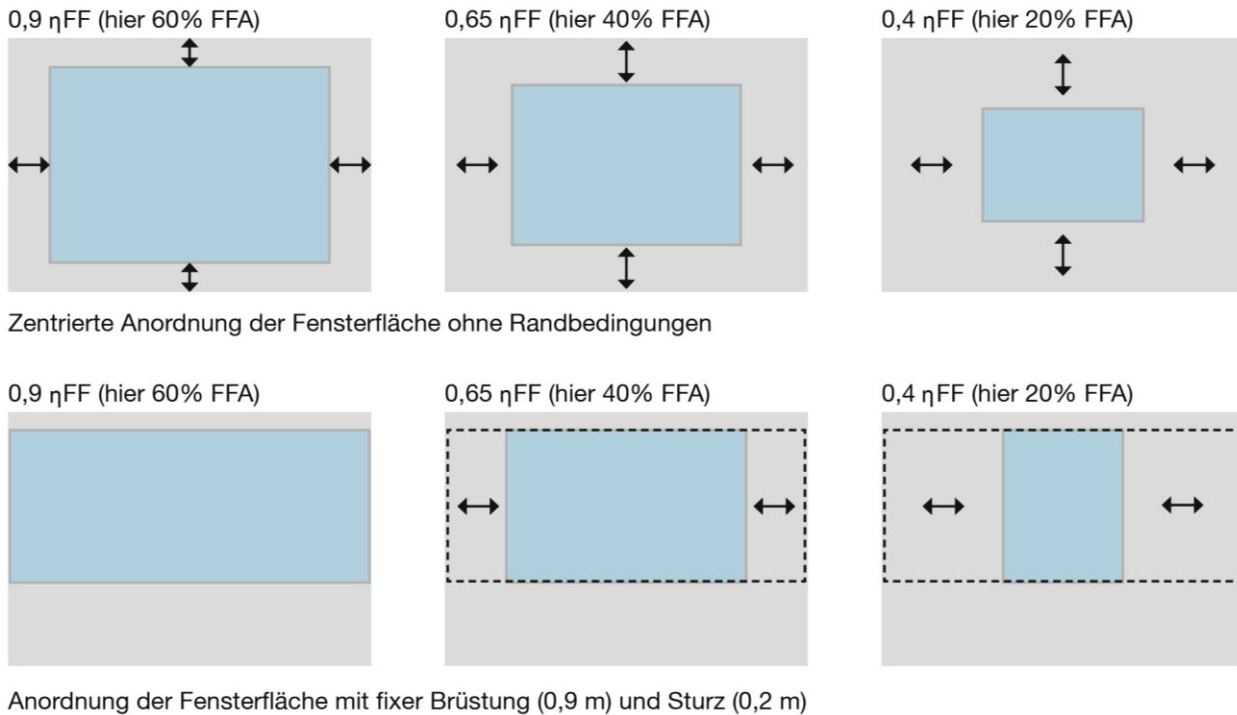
0,9 ηFF (hier 60% FFA)

0,65 ηFF (hier 40% FFA)

0,4 ηFF (hier 20% FFA)

Zentrierte Anordnung der Fensterfläche ohne Randbedingungen

0,9 ηFF (hier 60% FFA)

0,65 ηFF (hier 40% FFA)

0,4 ηFF (hier 20% FFA)

Anordnung der Fensterfläche mit fixer Brüstung (0,9 m) und Sturz (0,2 m)